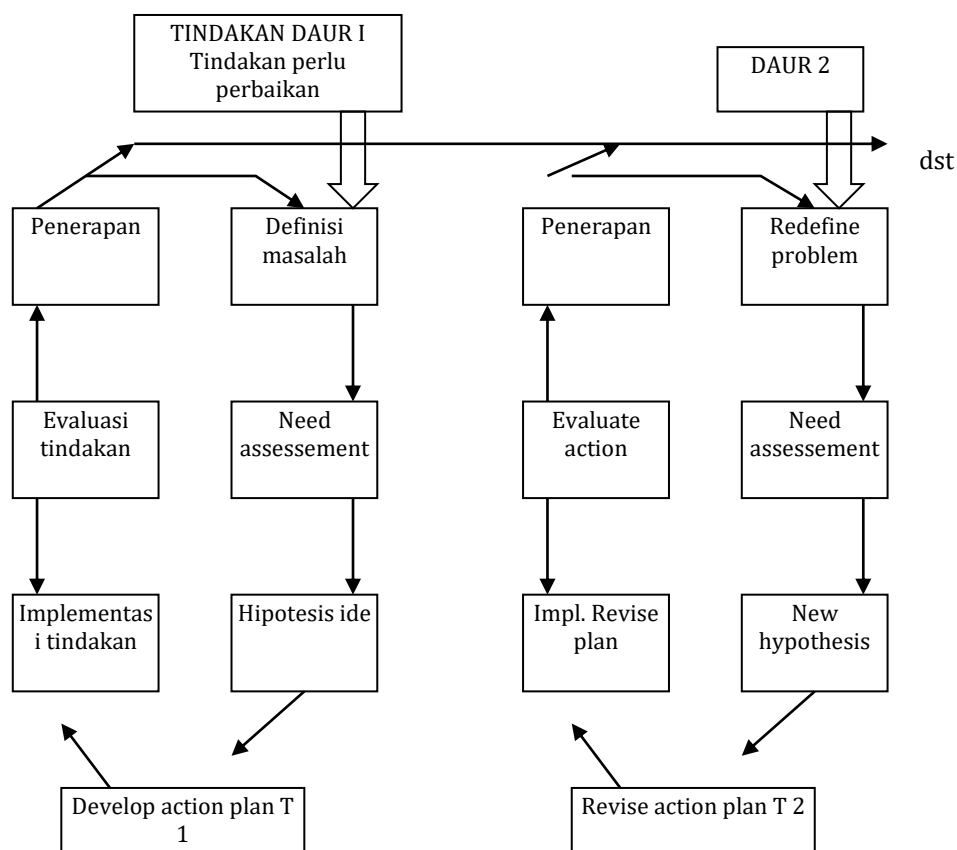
TINDAKAN DAUR I
Tindakan perlu perbaikan

DAUR 2

dst

Penerapan

Definisi masalah

Penerapan

Redefine problem

Evaluasi tindakan

Need assessement

Evaluate action

Need assessement

Implementasi tindakan

Hipotesis ide

Impl. Revise plan

New hypothesis

Develop action plan T 1

Revise action plan T 2